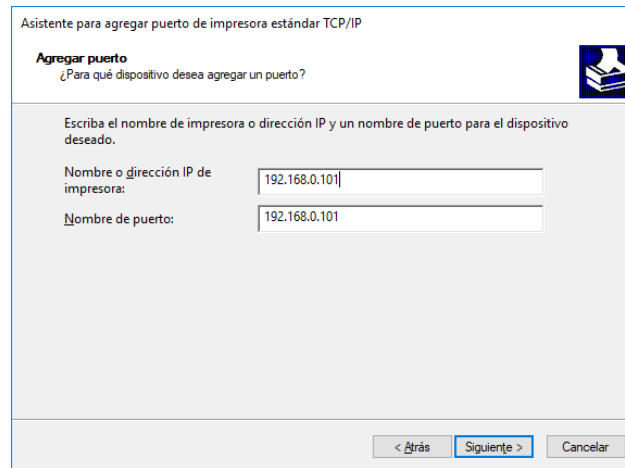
Asistente para agregar puerto de impresora estándar TCP/IP

Agregar puerto
¿Para qué dispositivo desea agregar un puerto?

Escriba el nombre de impresora o dirección IP y un nombre de puerto para el dispositivo deseado.

Nombre o dirección IP de impresora: 192.168.0.101

Nombre de puerto: 192.168.0.101

< Atrás | Siguiente > | Cancelar